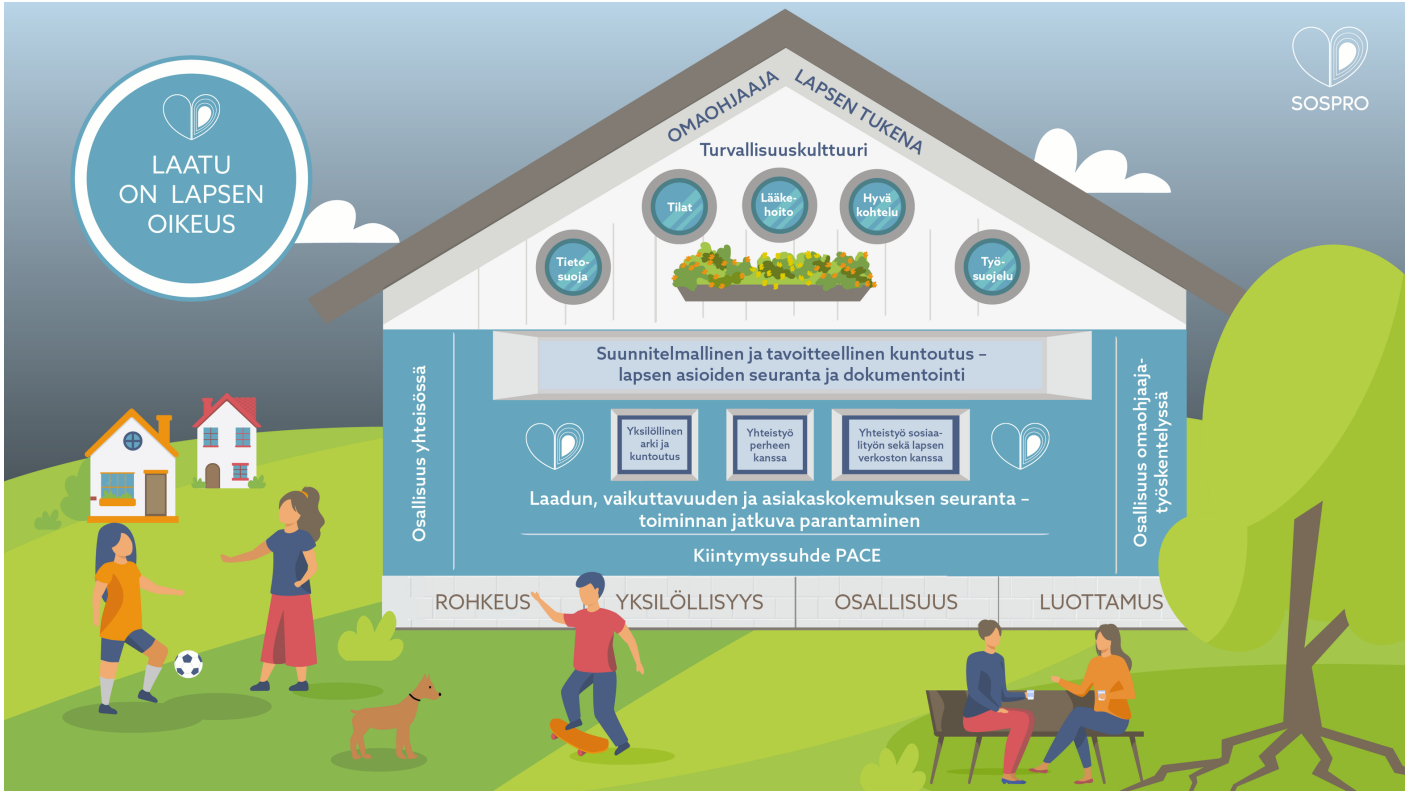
LAATU ON LAPSEN OIKEUS

SOSPRO

OMAOHJAAJA LAPSEN TUKENA

Turvallisuuskulttuuri

Tilat

Lääkehoito

Hyvä kohtelu

Tietosuoja

Työsuojelu

Osallisuus yhteisössä

Suunnitelmallinen ja tavoitteellinen kuntoutus – lapsen asioiden seuranta ja dokumentointi

Yksilöllinen arki ja kuntoutus

Yhteistyö perheen kanssa

Yhteistyö sosiaalityön sekä lapsen verkoston kanssa

Laadun, vaikuttavuuden ja asiakaskokemuksen seuranta – toiminnan jatkuva parantaminen

Kiintymyssuhde PACE

Osallisuus omaohjaajatyöskentelyssä

ROHKEUS

YKSILÖLLISYYS

OSALLISUUS

LUOTTAMUS